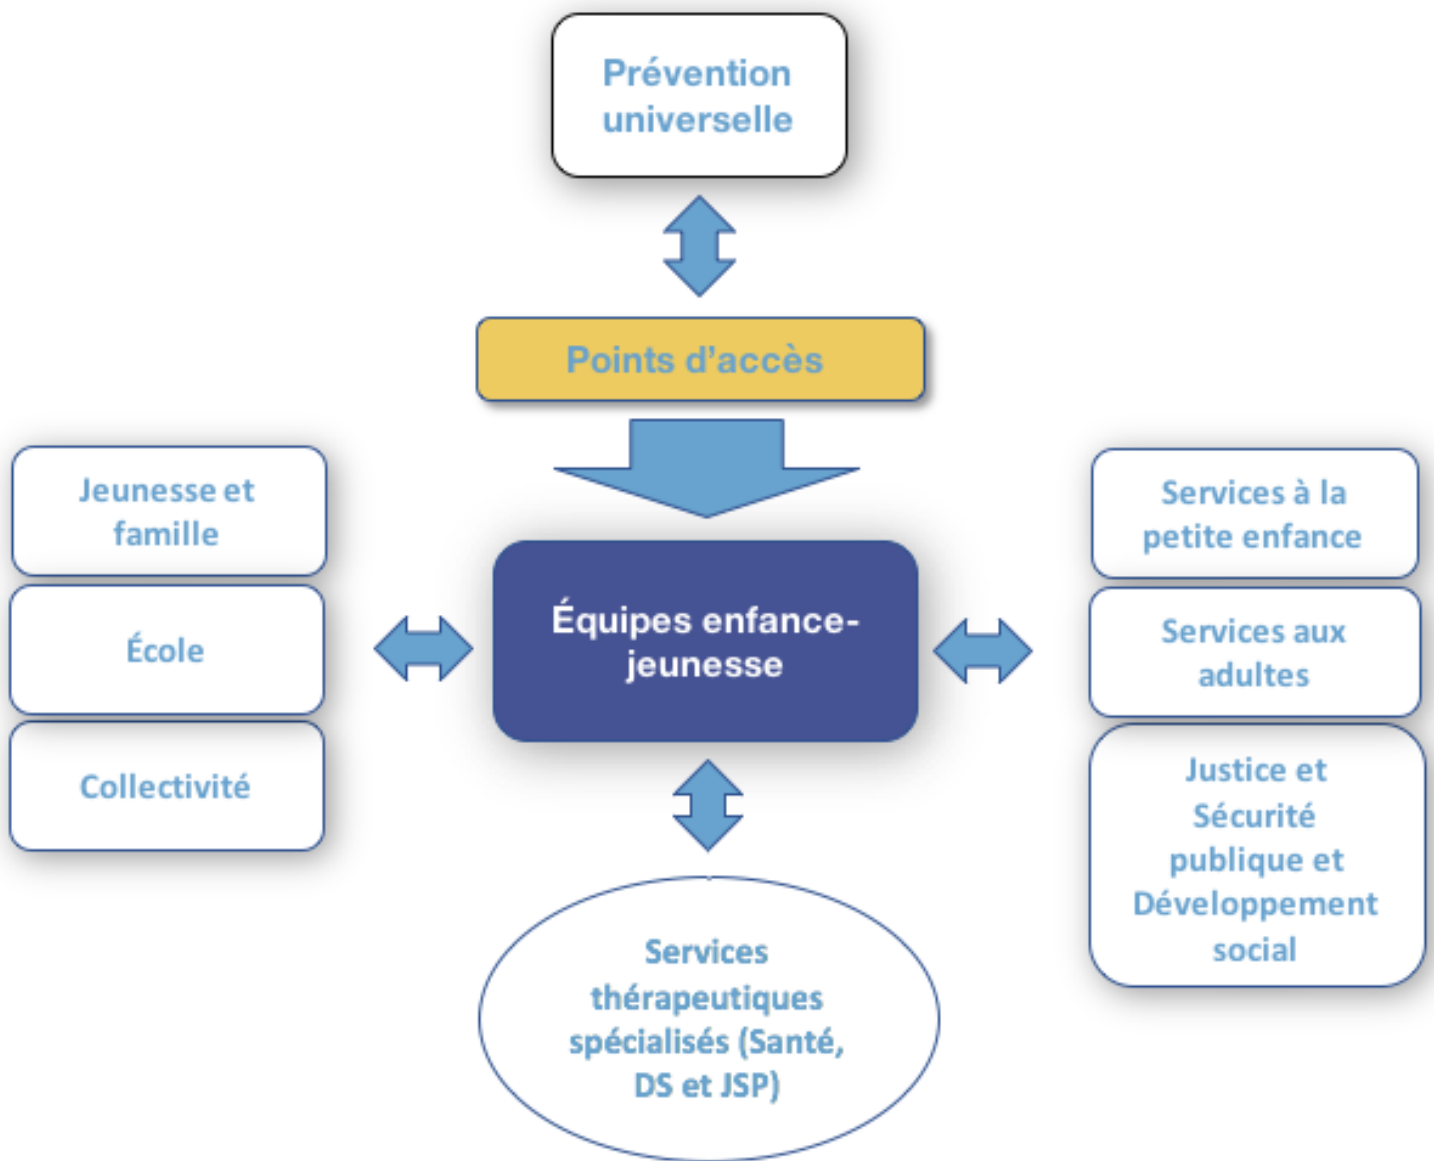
Prévention universelle

Points d'accès

Jeunesse et famille

École

Collectivité

Équipes enfance-jeunesse

Services à la petite enfance

Services aux adultes

Justice et Sécurité publique et Développement social

Services thérapeutiques spécialisés (Santé, DS et JSP)